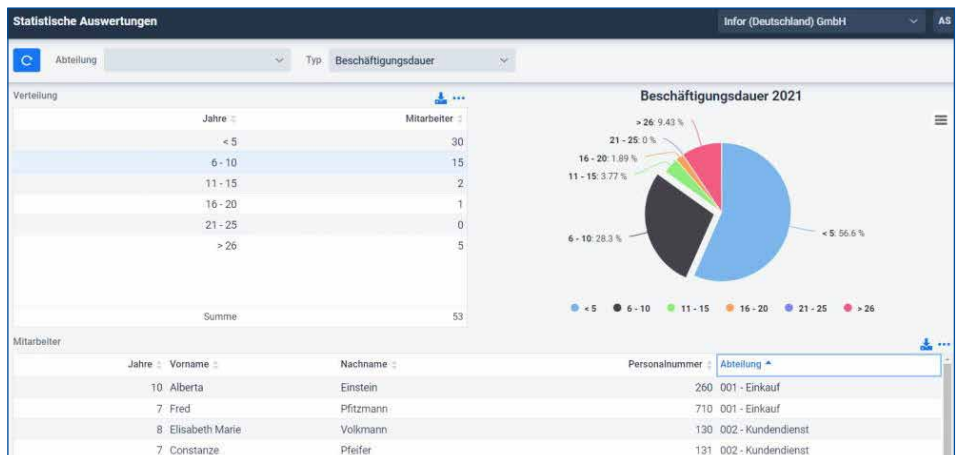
Statistische Auswertungen

Infor (Deutschland) GmbH

AS

Abteilung

Typ Beschäftigungsdauer

Verteilung

| Jahre | Mitarbeiter |
|---|---|
| < 5 | 30 |
| 6 - 10 | 15 |
| 11 - 15 | 2 |
| 16 - 20 | 1 |
| 21 - 25 | 0 |
| > 26 | 5 |
| Summe | 53 |

Beschäftigungsdauer 2021

> 26: 9.43 %
21 - 25: 0 %
16 - 20: 1.89 %
11 - 15: 3.77 %
6 - 10: 28.3 %
< 5: 56.6 %

< 5   6 - 10   11 - 15   16 - 20   21 - 25   > 26

Mitarbeiter

| Jahre | Vorname | Nachname | Personalnummer | Abteilung |
|---|---|---|---|---|
| 10 | Alberta | Einstein | 260 | 001 - Einkauf |
| 7 | Fred | Pfitzmann | 710 | 001 - Einkauf |
| 8 | Elisabeth Marie | Volkmann | 130 | 002 - Kundendienst |
| 7 | Constanze | Pfeifer | 131 | 002 - Kundendienst |